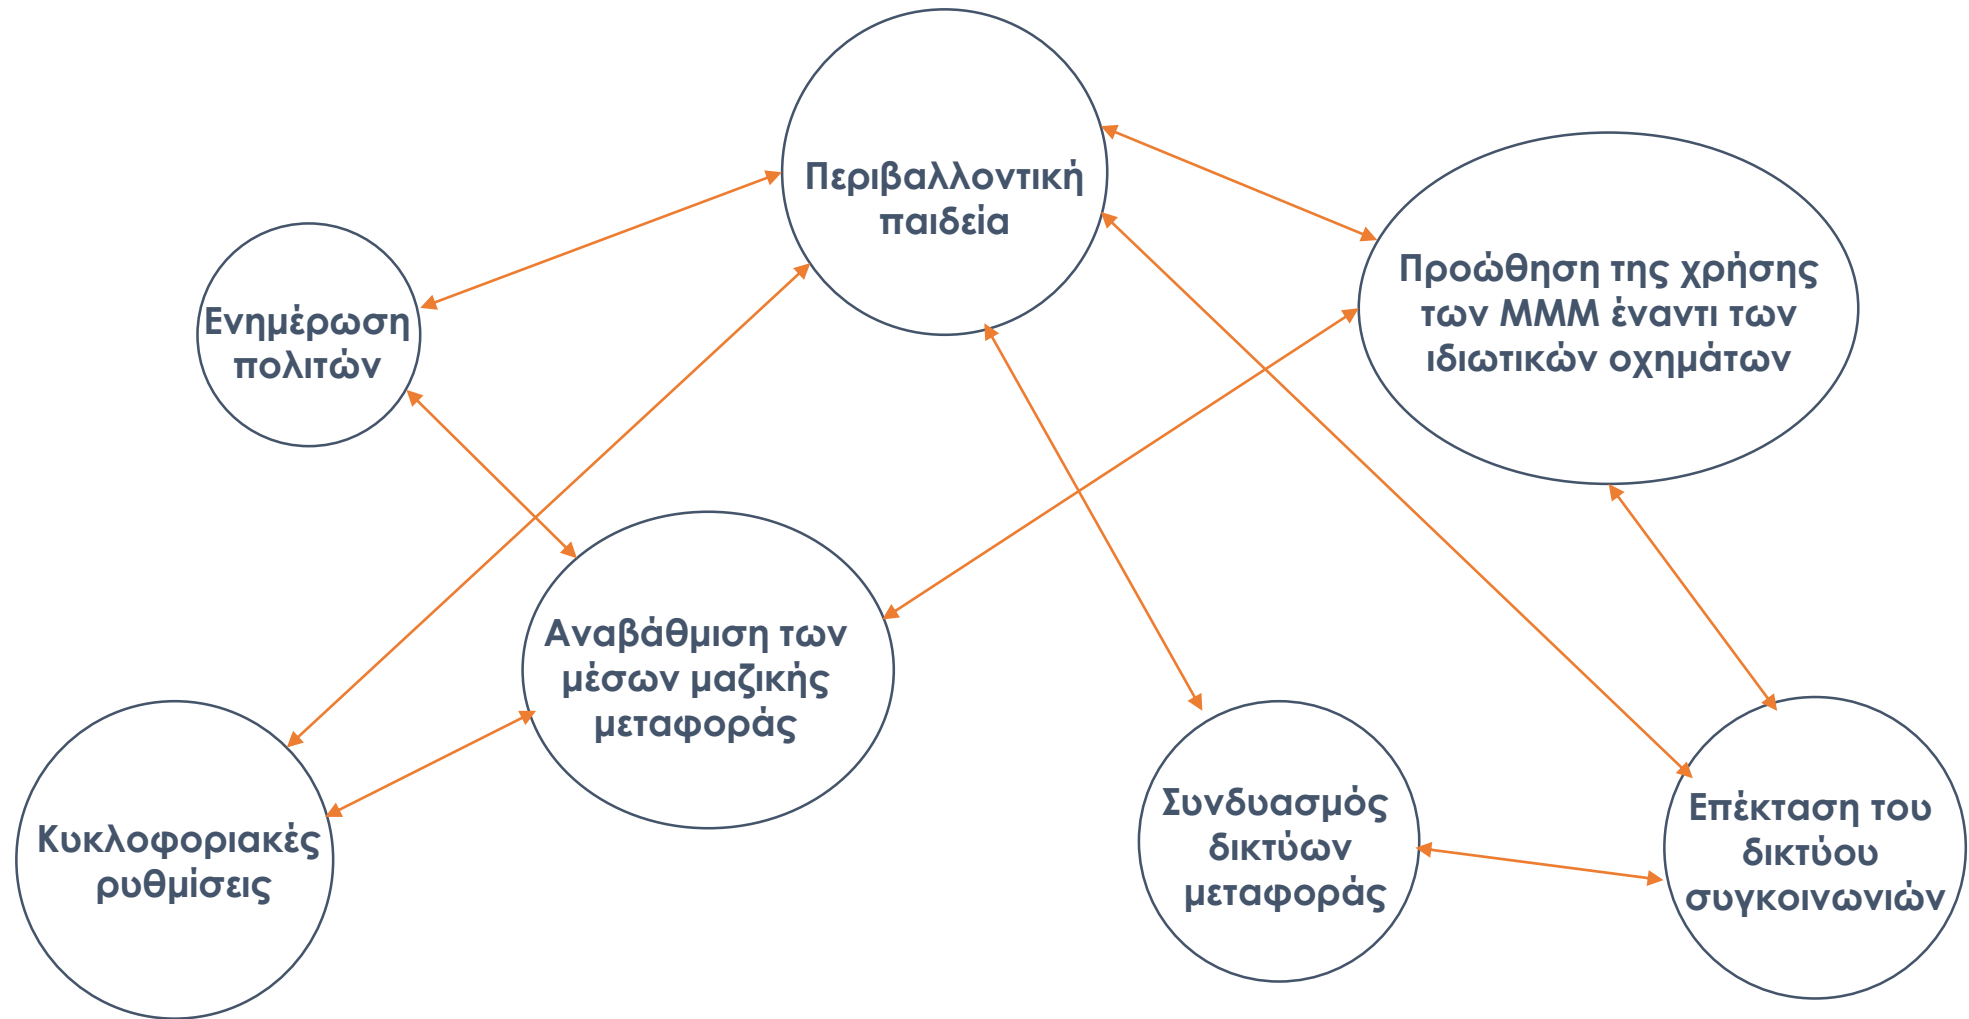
Περιβαλλοντική παιδεία

Ενημέρωση πολιτών

Προώθηση της χρήσης των ΜΜΜ έναντι των ιδιωτικών οχημάτων

Αναβάθμιση των μέσων μαζικής μεταφοράς

Κυκλοφοριακές ρυθμίσεις

Συνδυασμός δικτύων μεταφοράς

Επέκταση του δικτύου συγκοινωνιών